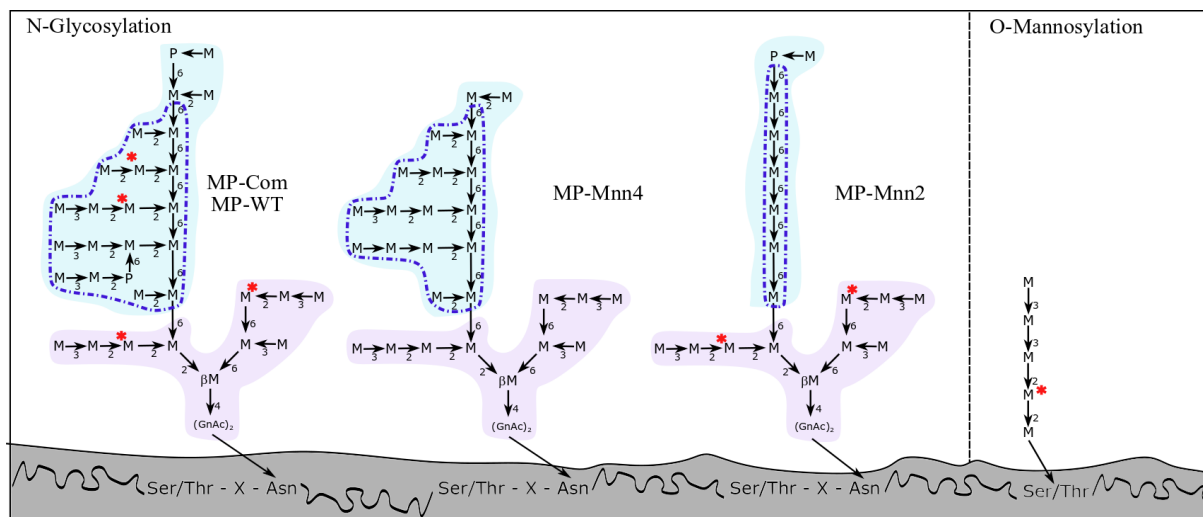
N-Glycosylation

O-Mannosylation

MP-Com
MP-WT

MP-Mnn4

MP-Mnn2

P ← M
6
M ← M
2
M → M
2
M → M → M
2
M → M → M → M
3 2
M → M → M
3 2
M → M → P
3 6
M → M
2
6
M → M → M → M → M
3 2 2
M ← M ← M
2 3
6
M ← M
3
2 6
βM
4
(GnAc)$_2$

M ← M
2
M → M
2
M → M → M
2
M → M → M → M
3 2
M → M → M
3 2
M → M
2
6
M → M → M → M → M
3 2 2
M ← M ← M
2 3
6
M ← M
3
2 6
βM
4
(GnAc)$_2$

P ← M
6
M
6
M
6
M
6
M
6
M
6
M
6
M
6
M
6
M → M → M → M → M
3 2 2
M ← M ← M
2 3
6
M ← M
3
2 6
βM
4
(GnAc)$_2$

M
3
M
3
M
2
M
2
M

Ser/Thr - X - Asn
Ser/Thr - X - Asn
Ser/Thr - X - Asn
Ser/Thr